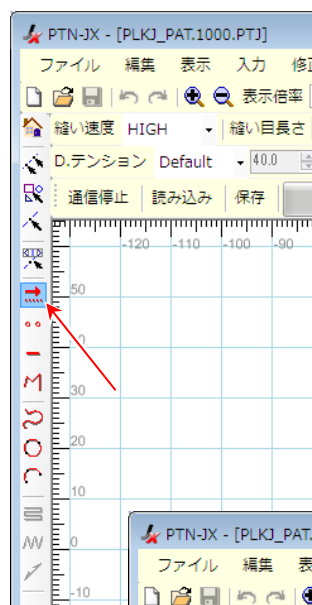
PTN-JX - [PLKJ_PAT.1000.PTJ]

ファイル 編集 表示 入力 修正

表示倍率

縫い速度 HIGH 縫い目長さ

D.テンション Default 40.0

通信停止 読み込み 保存

-120 -110 -100 -90

50

40

30

20

10

0

-10

PTN-JX - [PLKJ_PAT.

ファイル 編集 表